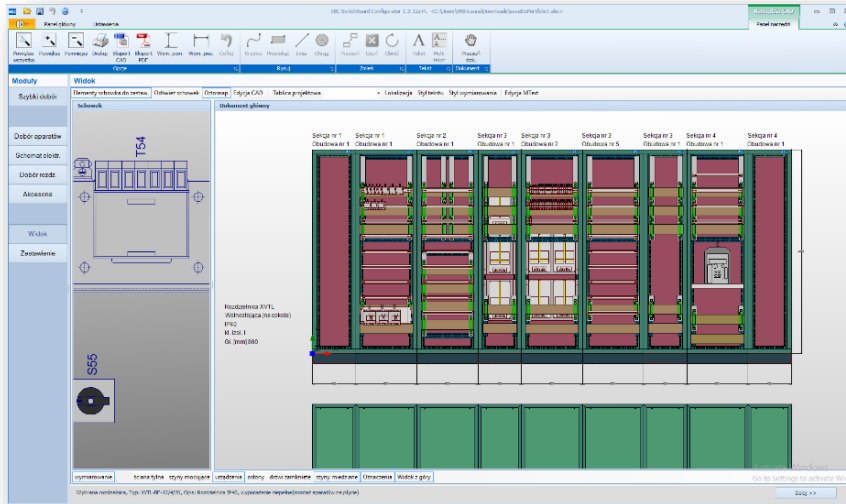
DE Switchboard Configurator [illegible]

Panel główny Ustawienia

Panel narzędzi

Przesuń wszystko Powiększ Pomniejsz Drukuj Eksport CAD Eksport PDF Wym. poz. Wym. pio. Cofnij Rysunek Prostokąt Linia Okrąg Przesuń Usuń Obróć Tekst Multi tekst Przesuń dok.

Opcje Rysuj Zmień Tekst Dokument

Moduły

Szybki dobór

Dobór aparatów

Schemat elektr.

Dobór rozdz.

Akcesoria

Widok

Zestawienie

Widok

Elementy schowka do zestaw. Odśwież schowek Otwórz Edycja CAD Tablica projektowa Lokalizacja Styl tekstu Styl wymiarowania Edycja MText

Schowek

T54

S55

Dokument główny

Sekcja nr 1 Obudowa nr 1

Sekcja nr 1 Obudowa nr 1

Sekcja nr 2 Obudowa nr 1

Sekcja nr 3 Obudowa nr 1

Sekcja nr 3 Obudowa nr 2

Sekcja nr 3 Obudowa nr 5

Sekcja nr 3 Obudowa nr 1

Sekcja nr 4 Obudowa nr 1

Sekcja nr 4 Obudowa nr 1

Rozdzielnica XVTL Wolnostojąca (na cokole) IP40 Kl. Izol. I Gł. (mm) 800

wymiarowanie ściana tylna szyny montażu uziemienie cokoły drzwi zamknięte szyny miedziane Obracanie Widok z góry

Wybrana rozdzielnica, Typ: XVTL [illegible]

Activate Windows Go to Settings to activate Windows.

Dalej >>